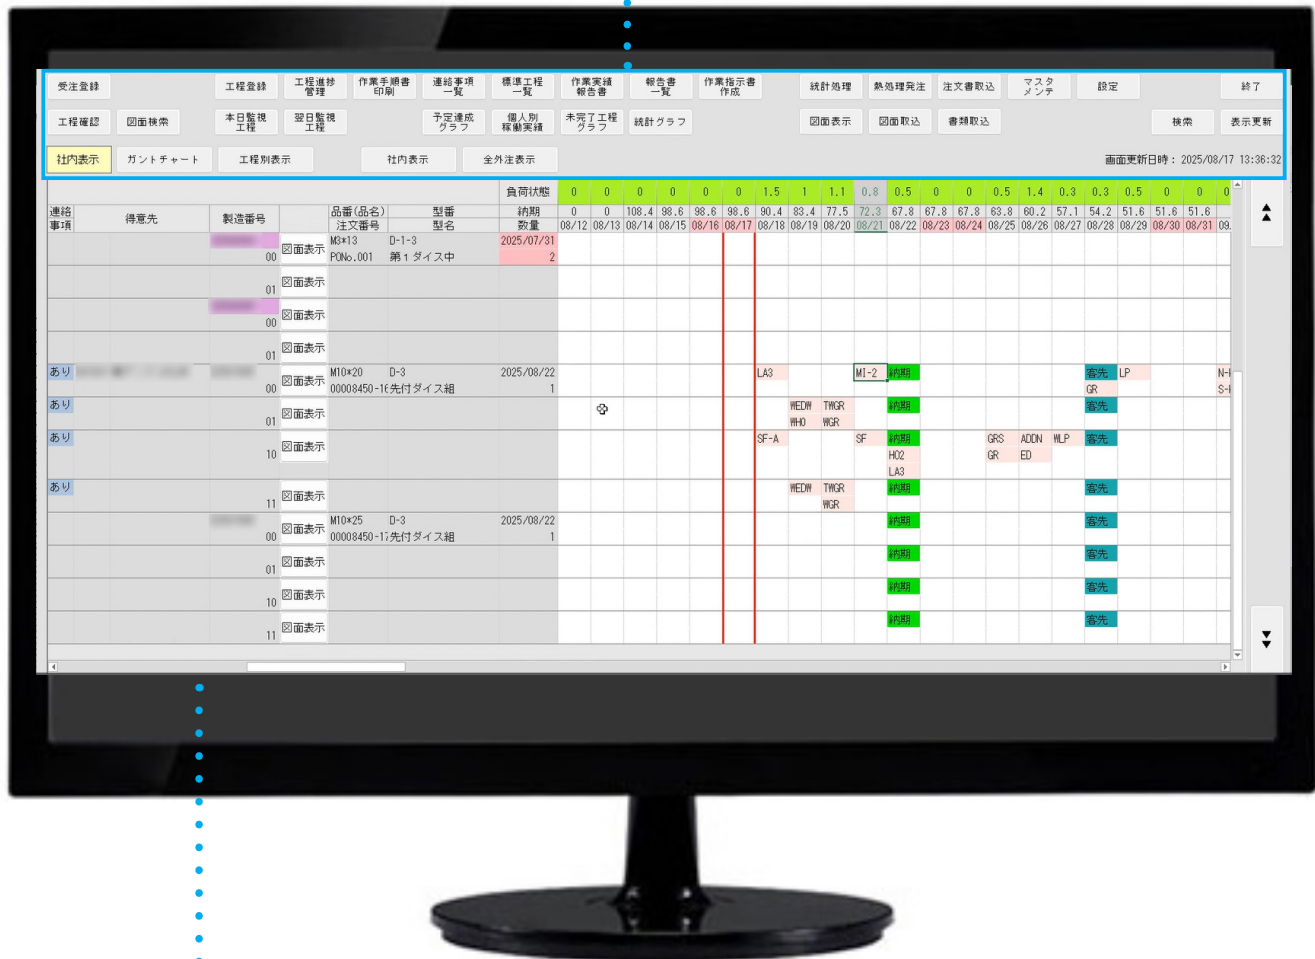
受注登録 工程登録 工程進捗管理 作業手順書印刷 連絡事項一覧 標準工程一覧 作業実績報告書 報告書一覧 作業指示書作成 統計処理 熱処理発注 注文書取込 マスタメンテ 設定 終了

工程確認 図面検索 本日監視工程 翌日監視工程 予定達成グラフ 個人別稼働実績 未完了工程グラフ 統計グラフ 図面表示 図面取込 書類取込 検索 表示更新

社内表示 ガントチャート 工程別表示 社内表示 全外注表示

画面更新日時：2025/08/17 13:36:32

| 連絡事項 | 得意先 | 製造番号 | | 品番(品名) 注文番号 | 型番 型名 | 負荷状態 納期 数量 | 0 0 08/12 | 0 0 08/13 | 0 108.4 08/14 | 0 98.6 08/15 | 0 98.6 08/16 | 0 98.6 08/17 | 1.5 90.4 08/18 | 1 83.4 08/19 | 1.1 77.5 08/20 | 0.8 72.3 08/21 | 0.5 67.8 08/22 | 0 67.8 08/23 | 0 67.8 08/24 | 0.5 63.8 08/25 | 1.4 60.2 08/26 | 0.3 57.1 08/27 | 0.3 54.2 08/28 | 0.5 51.6 08/29 | 0 51.6 08/30 | 0 51.6 08/31 | 0 09 |
|---|---|---|---|---|---|---|---|---|---|---|---|---|---|---|---|---|---|---|---|---|---|---|---|---|---|---|---|
| | | 00 | 図面表示 | M3*13 PONo.001 | D-1-3 第1ダイス中 | 2025/07/31 2 | | | | | | | | | | | | | | | | | | | | | |
| | | 01 | 図面表示 | | | | | | | | | | | | | | | | | | | | | | | | |
| | | 00 | 図面表示 | | | | | | | | | | | | | | | | | | | | | | | | |
| | | 01 | 図面表示 | | | | | | | | | | | | | | | | | | | | | | | | |
| あり | | 00 | 図面表示 | M10*20 00008450-1( | D-3 先付ダイス組 | 2025/08/22 1 | | | | | | | LA3 | | | MI-2 | 納期 | | | | | | 客先 GR | LP | | | N-I S-I |
| あり | | 01 | 図面表示 | | | | | | | | | | | WEDW WHO | TWGR WGR | | 納期 | | | | | | 客先 | | | | |
| あり | | 10 | 図面表示 | | | | | | | | | | SF-A | | | SF | 納期 HO2 LA3 | | | GRS GR | ADDN ED | WLP | 客先 | | | | |
| あり | | 11 | 図面表示 | | | | | | | | | | | WEDW | TWGR WGR | | 納期 | | | | | | 客先 | | | | |
| | | 00 | 図面表示 | M10*25 00008450-17 | D-3 先付ダイス組 | 2025/08/22 1 | | | | | | | | | | | 納期 | | | | | | 客先 | | | | |
| | | 01 | 図面表示 | | | | | | | | | | | | | | 納期 | | | | | | 客先 | | | | |
| | | 10 | 図面表示 | | | | | | | | | | | | | | 納期 | | | | | | 客先 | | | | |
| | | 11 | 図面表示 | | | | | | | | | | | | | | 納期 | | | | | | 客先 | | | | |